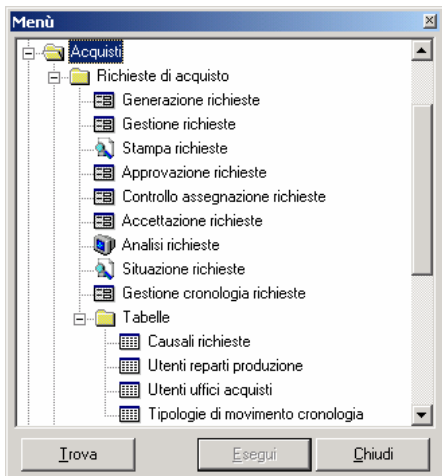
Menù

Acquisti
Richieste di acquisto
Generazione richieste
Gestione richieste
Stampa richieste
Approvazione richieste
Controllo assegnazione richieste
Accettazione richieste
Analisi richieste
Situazione richieste
Gestione cronologia richieste
Tabelle
Causali richieste
Utenti reparti produzione
Utenti uffici acquisti
Tipologie di movimento cronologia

Trova
Esegui
Chiudi